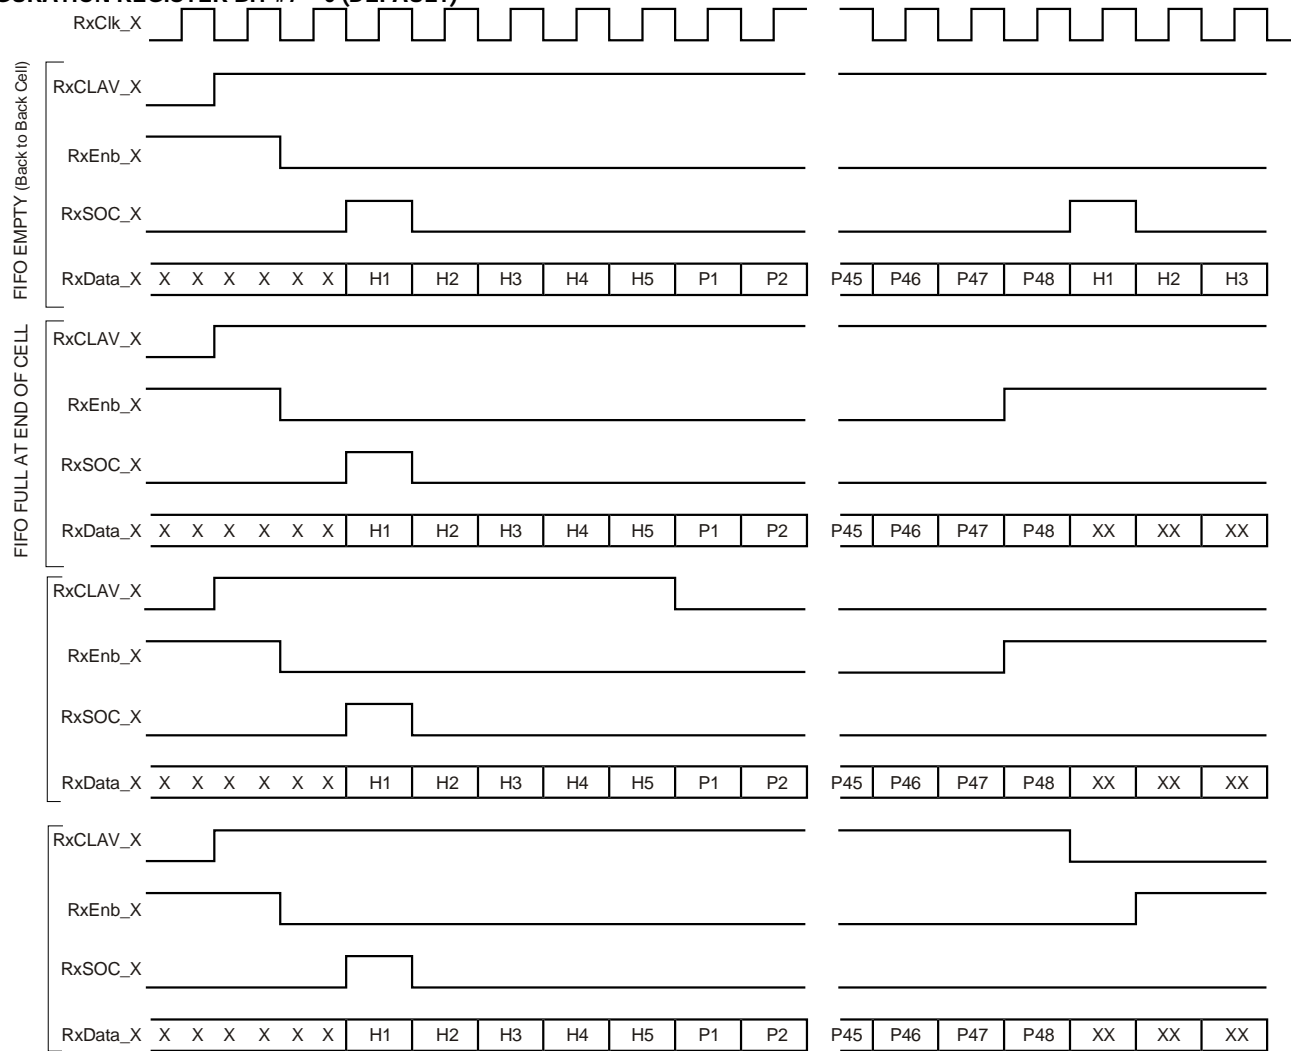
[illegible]URATION REGISTER BIT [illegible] 0 (DEFAULT)

RxClk_X

FIFO EMPTY (Back to Back Cell)

RxCLAV_X

RxEnb_X

RxSOC_X

RxData_X X X X X X X H1 H2 H3 H4 H5 P1 P2 P45 P46 P47 P48 H1 H2 H3

FIFO FULL AT END OF CELL

RxCLAV_X

RxEnb_X

RxSOC_X

RxData_X X X X X X X H1 H2 H3 H4 H5 P1 P2 P45 P46 P47 P48 XX XX XX

RxCLAV_X

RxEnb_X

RxSOC_X

RxData_X X X X X X X H1 H2 H3 H4 H5 P1 P2 P45 P46 P47 P48 XX XX XX

RxCLAV_X

RxEnb_X

RxSOC_X

RxData_X X X X X X X H1 H2 H3 H4 H5 P1 P2 P45 P46 P47 P48 XX XX XX